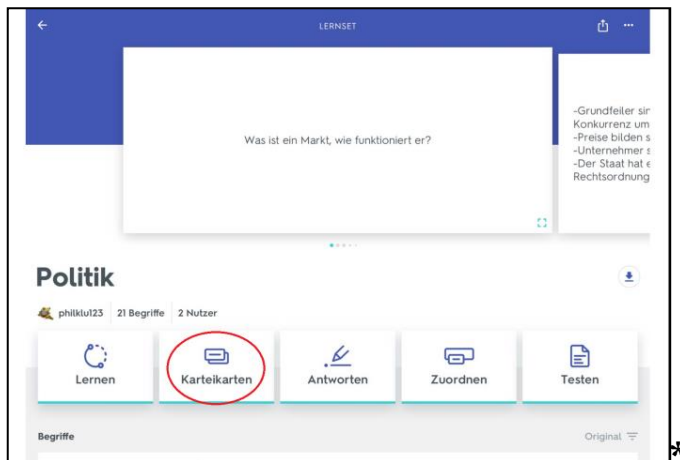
LERNSET

Was ist ein Markt, wie funktioniert er?

-Grundfeiler sir
Konkurrenz um
-Preise bilden s
-Unternehmer s
-Der Staat hat e
Rechtsordnung

Politik

philklu123 | 21 Begriffe | 2 Nutzer

Lernen
Karteikarten
Antworten
Zuordnen
Testen

Begriffe
Original